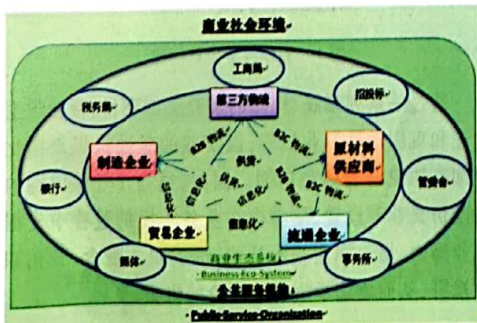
商业社会环境

工商局

税务局

第三方物流

招投标

B2B 物流

B2C 物流

制造企业

供货

原材料供应商

银行

信息化

采购

信息化

B2B 物流

管委会

信息化

B2C 物流

贸易企业

信息化

流通企业

媒体

商务生态系统

Business Eco-System

事务所

公共服务机构

Public Service Organization